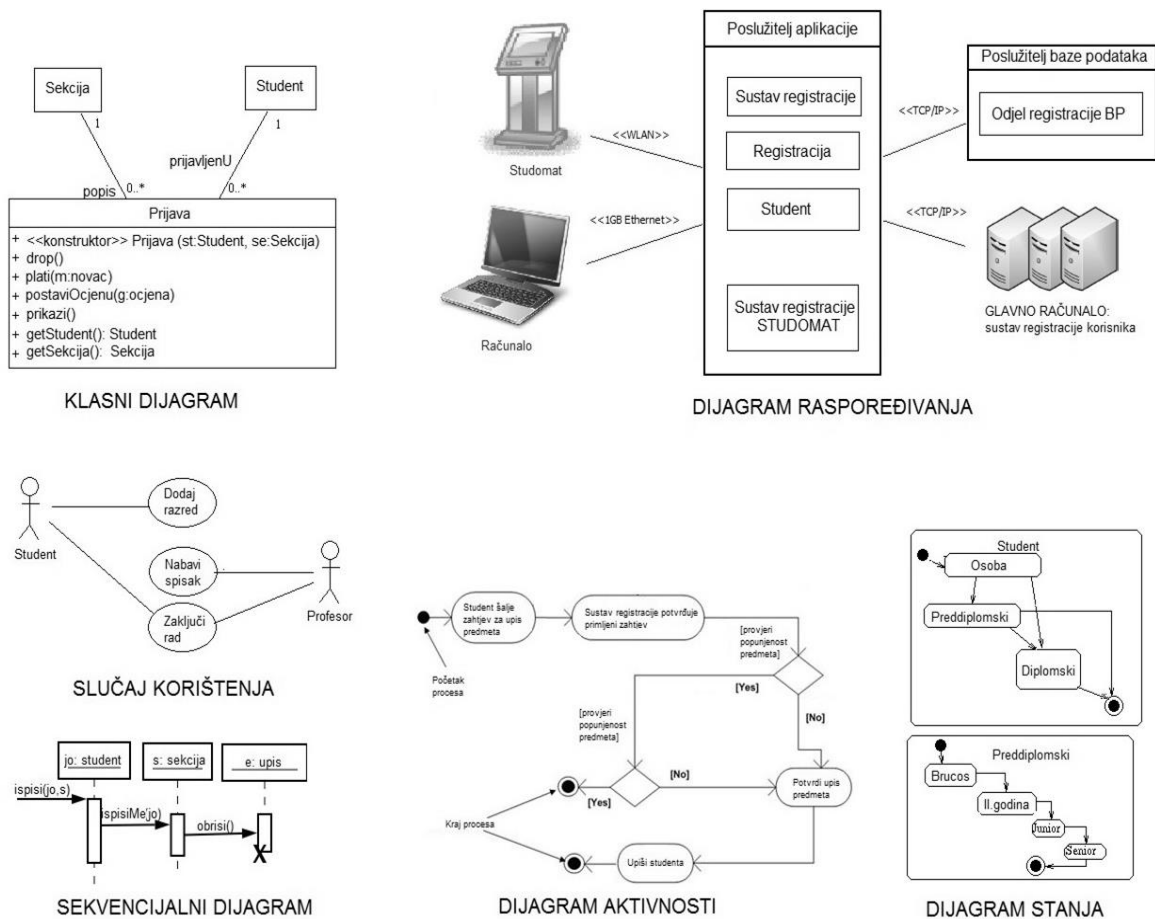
Sekcija

Student

1

1

prijavljenU

popis

0..*

0..*

Prijava

+ <<konstruktor>> Prijava (st:Student, se:Sekcija)
+ drop()
+ plati(m:novac)
+ postaviOcjenu(g:ocjena)
+ prikazi()
+ getStudent(): Student
+ getSekcija(): Sekcija

KLASNI DIJAGRAM

Studomat

<<WLAN>>

Računalo

<<1GB Ethernet>>

Poslužitelj aplikacije

Sustav registracije

Registracija

Student

Sustav registracije STUDOMAT

<<TCP/IP>>

<<TCP/IP>>

Poslužitelj baze podataka

Odjel registracije BP

GLAVNO RAČUNALO: sustav registracije korisnika

DIJAGRAM RASPOREĐIVANJA

Student

Dodaj razred

Nabavi spisak

Zaključi rad

Profesor

SLUČAJ KORIŠTENJA

jo: student

s: sekcija

e: upis

ispisi(jo,s)

ispisiMe(jo)

obrisi()

X

SEKVENCIJALNI DIJAGRAM

Početak procesa

Student šalje zahtjev za upis predmeta

Sustav registracije potvrđuje primljeni zahtjev

[provjeri popunjenost predmeta]

[Yes]

[No]

[provjeri popunjenost predmeta]

[No]

[Yes]

Potvrdi upis predmeta

Kraj procesa

Upiši studenta

DIJAGRAM AKTIVNOSTI

Student

Osoba

Preddiplomski

Diplomski

Preddiplomski

Brucos

II.godina

Junior

Senior

DIJAGRAM STANJA